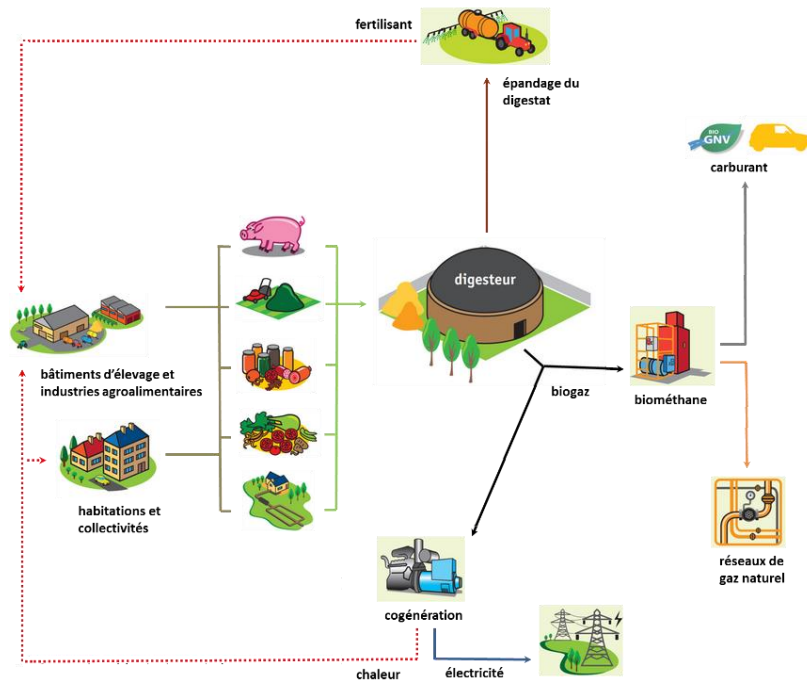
fertilisant

épandage du digestat

BIO GNV

carburant

digesteur

bâtiments d'élevage et industries agroalimentaires

habitations et collectivités

biogaz

biométhane

réseaux de gaz naturel

cogénération

chaleur

électricité